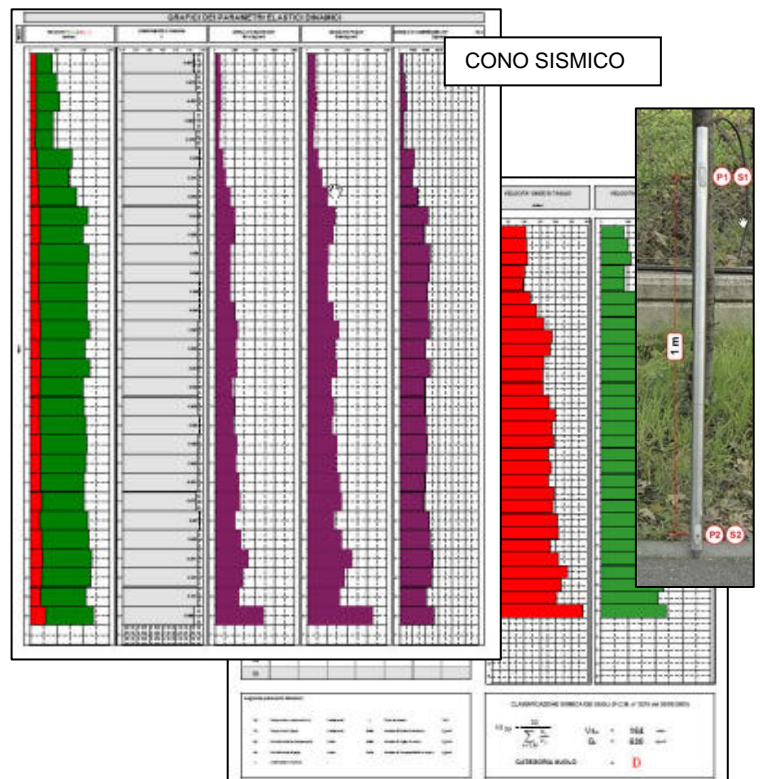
GRAFICI DEI PARAMETRI ELASTICI DINAMICI

CONO SISMICO

VELOCITA' ONDE DI TAGLIO

VELOCITA'

P1 S1

1 m

P2 S2

CLASSIFICAZIONE SISMICA DEI SUOLI (O.P.C.M. n° 3274 del 20/03/2003)

$V_{S30}$ = 164

CATEGORIA SUOLO = D